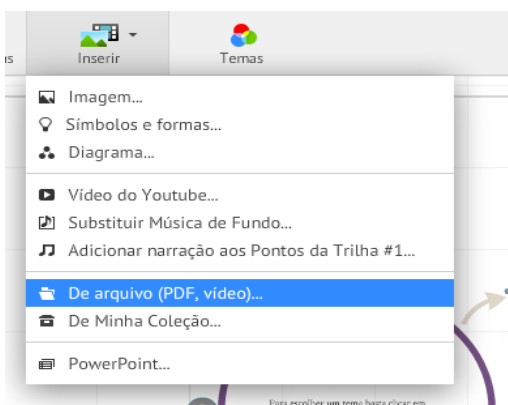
s
Inserir
Temas
Imagem...
Símbolos e formas...
Diagrama...
Vídeo do Youtube...
Substituir Música de Fundo...
Adicionar narração aos Pontos da Trilha #1...
De arquivo (PDF, vídeo)...
De Minha Coleção...
PowerPoint...
Para escolher um tema basta clicar em